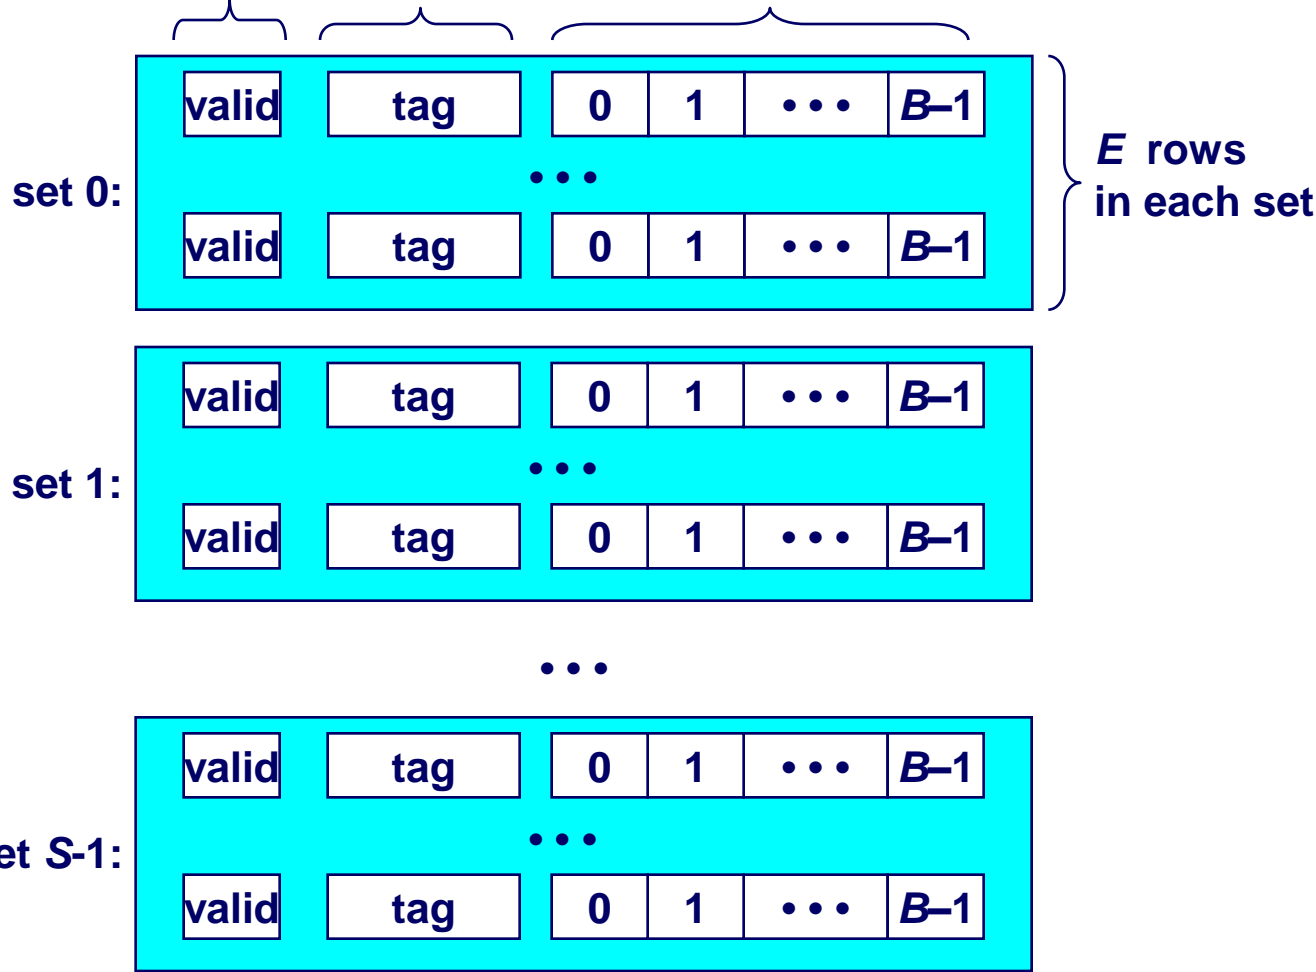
valid
tag
0
1
• • •
B–1
set 0:
• • •
valid
tag
0
1
• • •
B–1
E rows in each set

valid
tag
0
1
• • •
B–1
set 1:
• • •
valid
tag
0
1
• • •
B–1

• • •

valid
tag
0
1
• • •
B–1
et S-1:
• • •
valid
tag
0
1
• • •
B–1